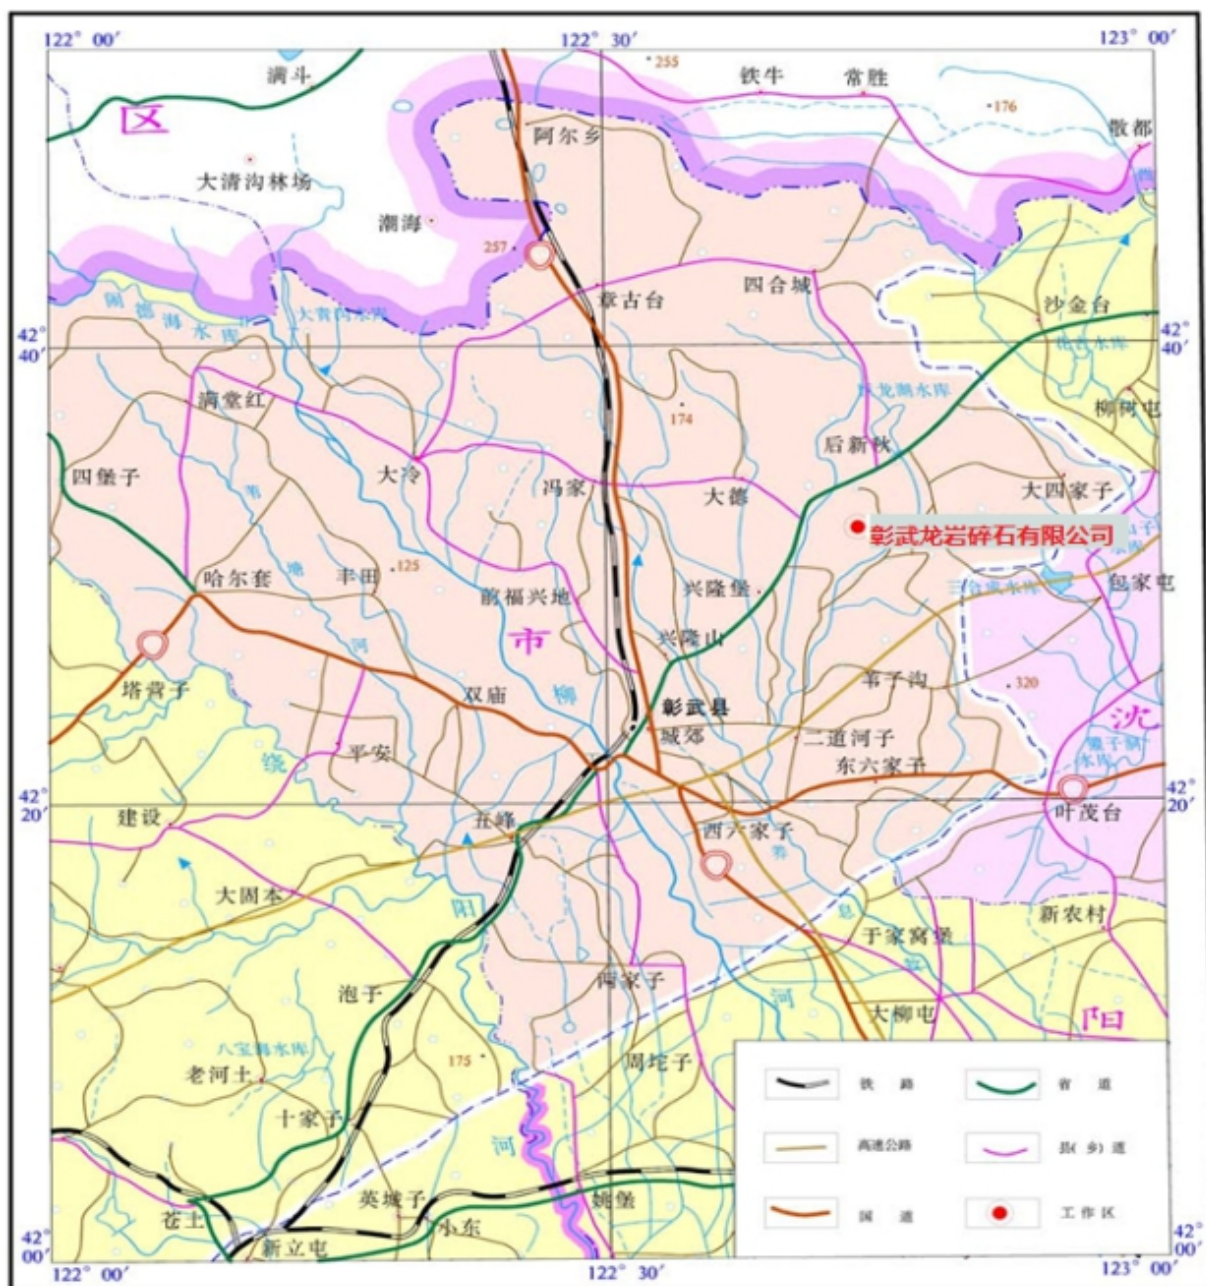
122° 00′
122° 30′
123° 00′
255
涧斗
铁牛
常胜
176
区
阿尔乡
散都
大清沟林场
潮海
257
阎德海水库
大青沟水库
章古台
四合城
沙金台
42° 40′
42° 40′
满堂红
174
兴龙湖水库
柳河屯
后新秋
四堡子
大冷
冯家
大德
大四家子
彰武龙岩碎石有限公司
哈尔套
丰田
125
前福兴地
兴隆堡
三台家水库
包家屯
市
兴隆山
塔营子
双庙
柳
苇子沟
320
彰武县
城郊
二道河子
沈
平安
东六家子
42° 20′
42° 20′
建设
五峰
西六家子
叶茂台
大固本
阳
于家窝堡
新农村
泡子
河
阿家子
大柳屯
阳
八宝湖水库
175
周坨子
老河土
十家子
河
苍土
英城子
姚堡
小东
新立屯
42° 00′
42° 00′
122° 00′
122° 30′
123° 00′
铁路
省道
高速公路
县(乡)道
国道
工作区